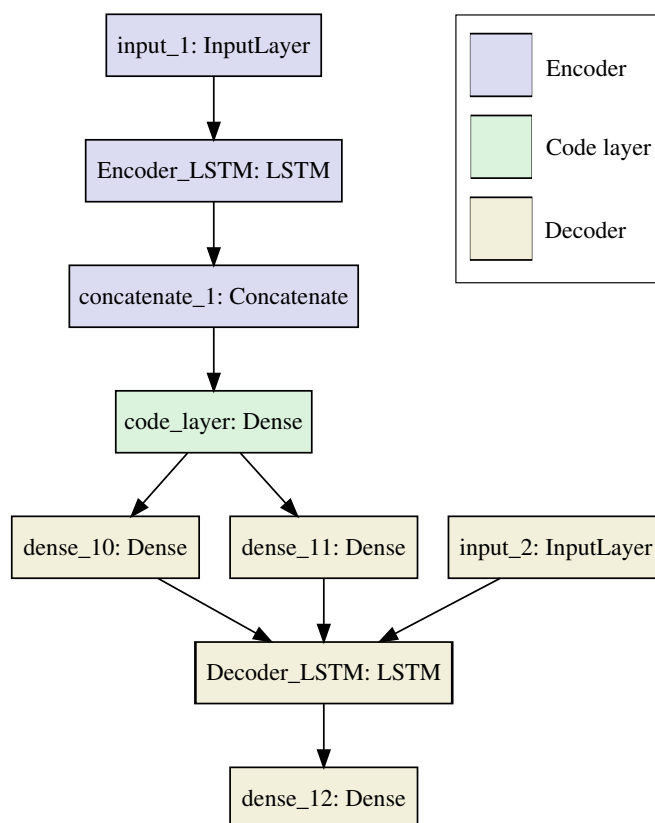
input_1: InputLayer

Encoder_LSTM: LSTM

concatenate_1: Concatenate

code_layer: Dense

dense_10: Dense

dense_11: Dense

input_2: InputLayer

Decoder_LSTM: LSTM

dense_12: Dense

Encoder

Code layer

Decoder